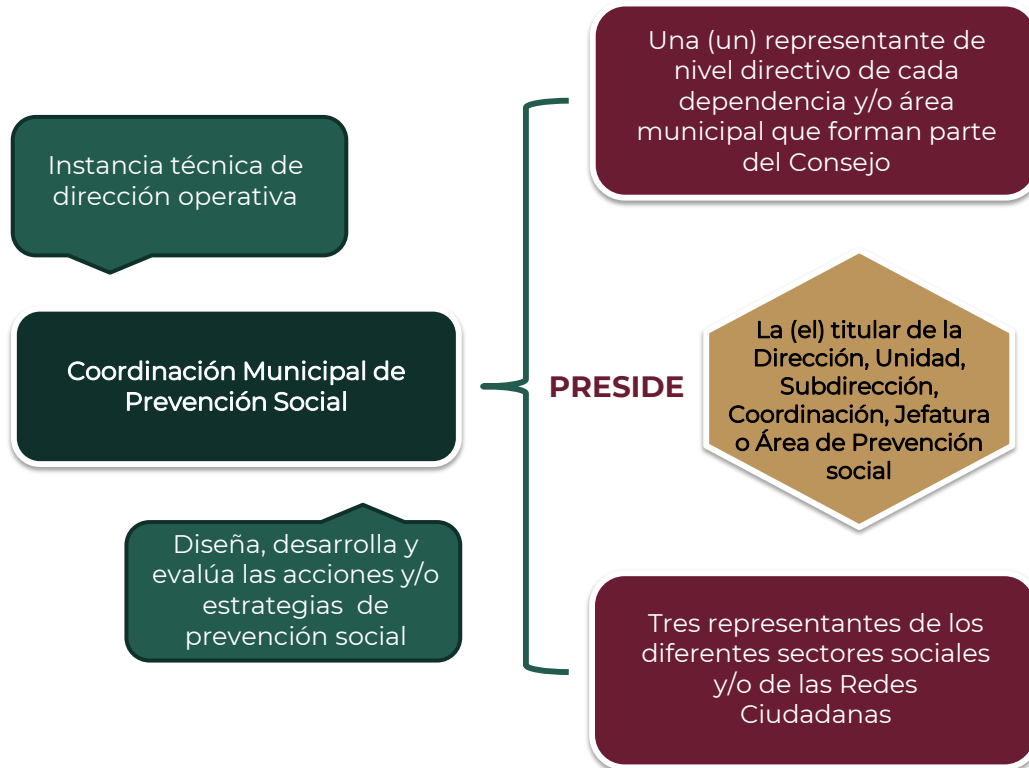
Instancia técnica de dirección operativa

Coordinación Municipal de Prevención Social

Diseña, desarrolla y evalúa las acciones y/o estrategias de prevención social

Una (un) representante de nivel directivo de cada dependencia y/o área municipal que forman parte del Consejo

PRESIDE

La (el) titular de la Dirección, Unidad, Subdirección, Coordinación, Jefatura o Área de Prevención social

Tres representantes de los diferentes sectores sociales y/o de las Redes Ciudadanas